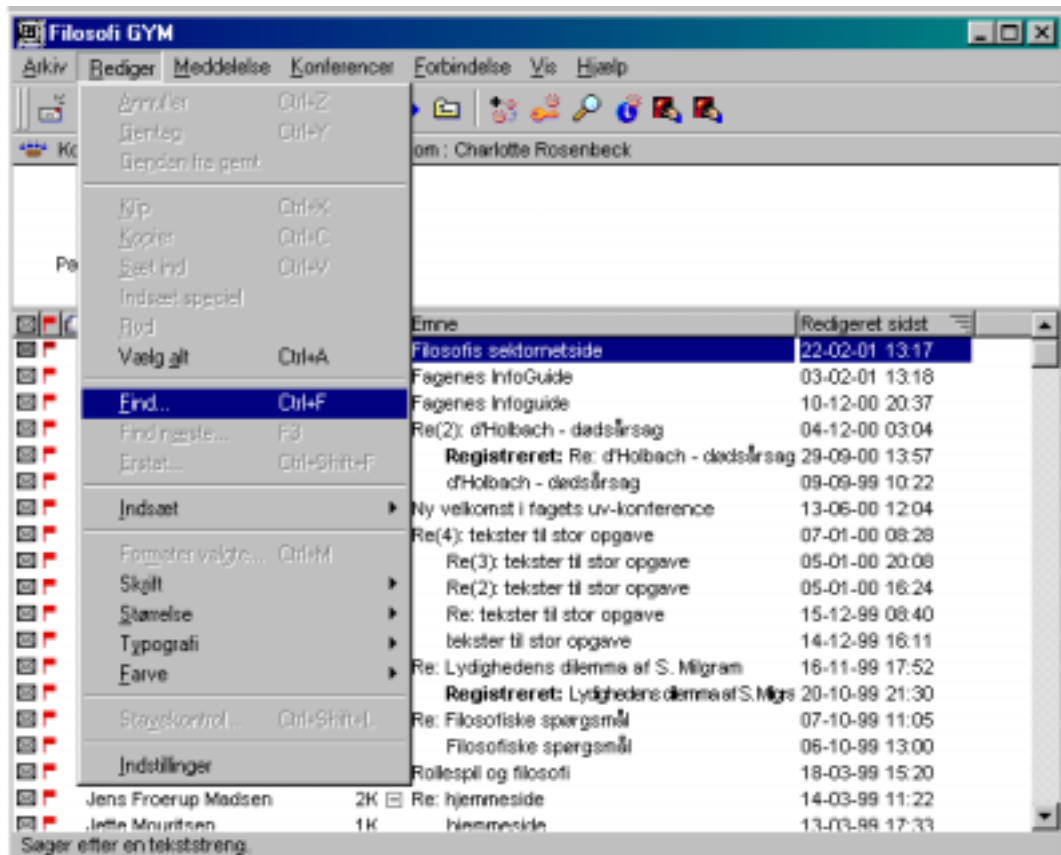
Filosofi GYM

Arkiv Rediger Meddelelse Konferencer Forbindelse Vis Hjælp

Annuller Ctrl+Z
Gentag Ctrl+Y
Genden fra gemt

Klip Ctrl+X
Kopier Ctrl+C
Sæt ind Ctrl+V
Indsæt speciel
Ryd
Vælg alt Ctrl+A

Find... Ctrl+F
Find næste... F3
Erstat... Ctrl+Shift+F

Indsæt

Formater valgte... Ctrl+M
Skrift
Størrelse
Typografi
Farve

Stavekontrol... Ctrl+Shift+L

Indstillinger

Ko
om : Charlotte Rosenbeck

Pe

| Emne | Redigeret sidst |
|---|---|
| Filosofis sektornetside | 22-02-01 13:17 |
| Fagenes InfoGuide | 03-02-01 13:18 |
| Fagenes Infoguide | 10-12-00 20:37 |
| Re(2): d'Holbach - dødsårsag | 04-12-00 03:04 |
| **Registreret:** Re: d'Holbach - dødsårsag | 29-09-00 13:57 |
| d'Holbach - dødsårsag | 09-09-99 10:22 |
| Ny velkomst i fagets uv-konference | 13-06-00 12:04 |
| Re(4): tekster til stor opgave | 07-01-00 08:28 |
| Re(3): tekster til stor opgave | 05-01-00 20:08 |
| Re(2): tekster til stor opgave | 05-01-00 16:24 |
| Re: tekster til stor opgave | 15-12-99 08:40 |
| tekster til stor opgave | 14-12-99 16:11 |
| Re: Lydighedens dilemma af S. Milgram | 16-11-99 17:52 |
| **Registreret:** Lydighedens dilemma af S.Milgrs | 20-10-99 21:30 |
| Re: Filosofiske spørgsmål | 07-10-99 11:05 |
| Filosofiske spørgsmål | 06-10-99 13:00 |
| Rollespil og filosofi | 18-03-99 15:20 |
| Jens Froerup Madsen 2K Re: hjemmeside | 14-03-99 11:22 |
| Jette Mouritsen 1K hjemmeside | 13-03-99 17:33 |

Søger efter en tekststreng.